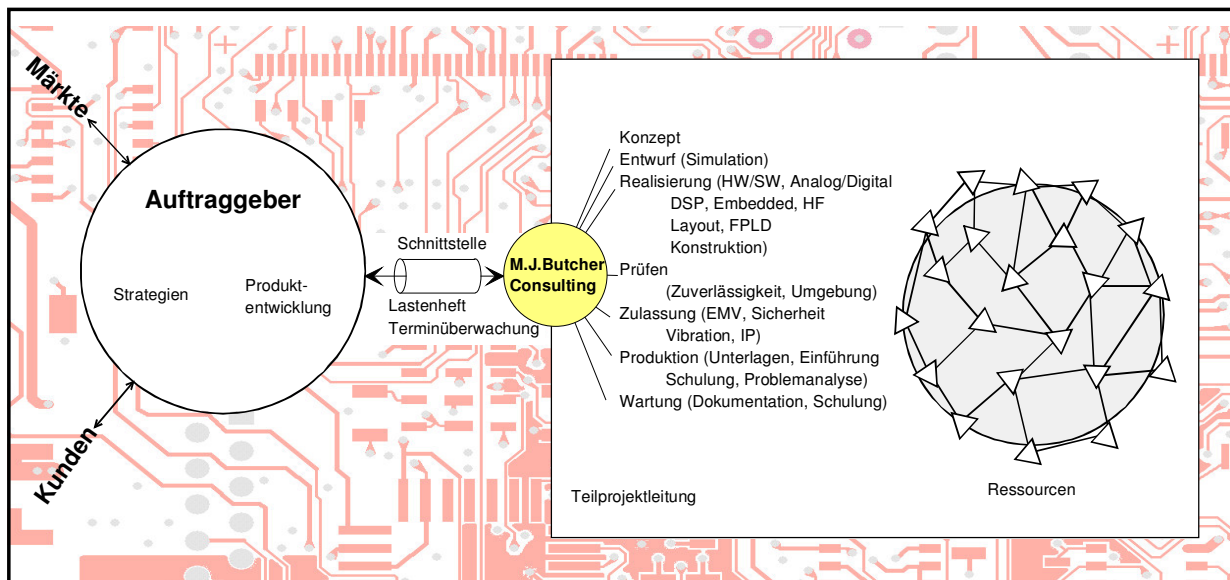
Märkte

Auftraggeber

Strategien

Produktentwicklung

Kunden

Schnittstelle

Lastenheft

Terminüberwachung

M.J.Butcher Consulting

Konzept

Entwurf (Simulation)

Realisierung (HW/SW, Analog/Digital DSP, Embedded, HF Layout, FPLD Konstruktion)

Prüfen (Zuverlässigkeit, Umgebung)

Zulassung (EMV, Sicherheit Vibration, IP)

Produktion (Unterlagen, Einführung Schulung, Problemanalyse)

Wartung (Dokumentation, Schulung)

Teilprojektleitung

Ressourcen